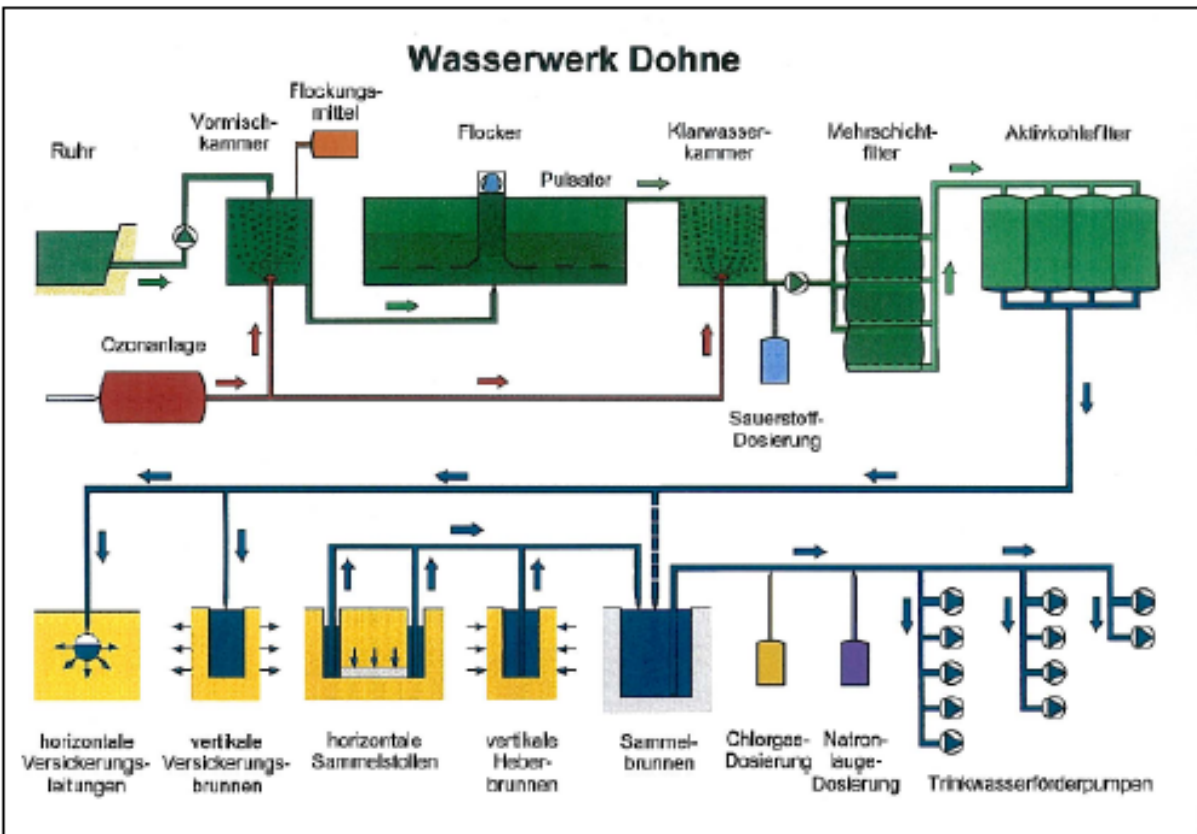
Wasserwerk Dohne

Ruhr

Vormisch-kammer

Flockungs-mittel

Flocker

Pulsator

Klarwasser-kammer

Mehrschicht-filter

Aktivkohlefilter

Ozonanlage

Sauerstoff-Dosierung

horizontale Versickerungs-leitungen

vertikale Versickerungs-brunnen

horizontale Sammelstollen

vertikale Heber-brunnen

Sammel-brunnen

Chlorgas-Dosierung

Natron-lauge-Dosierung

Trinkwasserförderpumpen